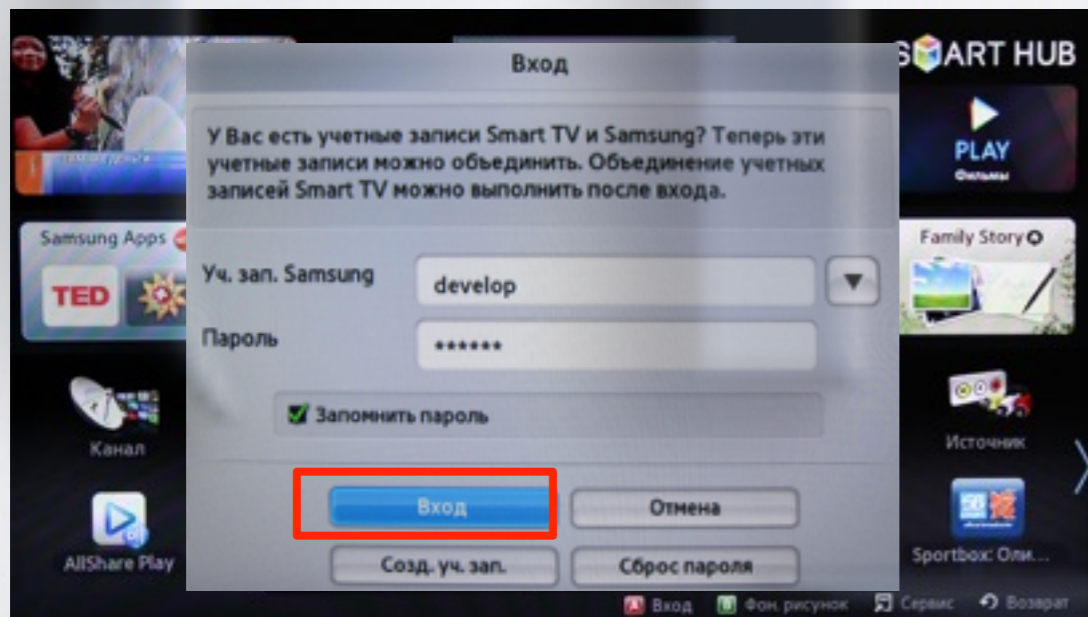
SMART HUB

Вход

У Вас есть учетные записи Smart TV и Samsung? Теперь эти учетные записи можно объединить. Объединение учетных записей Smart TV можно выполнить после входа.

Уч. зап. Samsung develop

Пароль ******

Запомнить пароль

Вход Отмена

Созд. уч. зап. Сброс пароля

PLAY
Фильмы

Samsung Apps

TED

Family Story

Канал

Источник

AllShare Play

Sportbox: Оли...

A Вход B Фон. рисунок Сервис Возврат